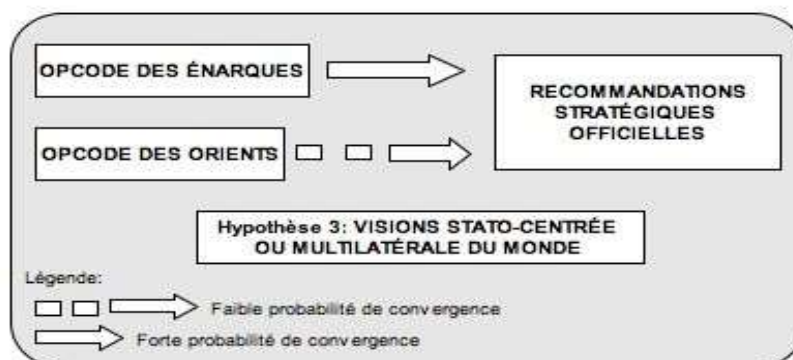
OPCODE DES ÉNARQUES

RECOMMANDATIONS STRATÉGIQUES OFFICIELLES

OPCODE DES ORIENTS

Hypothèse 3: VISIONS STATO-CENTRÉE OU MULTILATÉRALE DU MONDE

Légende:

Faible probabilité de convergence

Forte probabilité de convergence